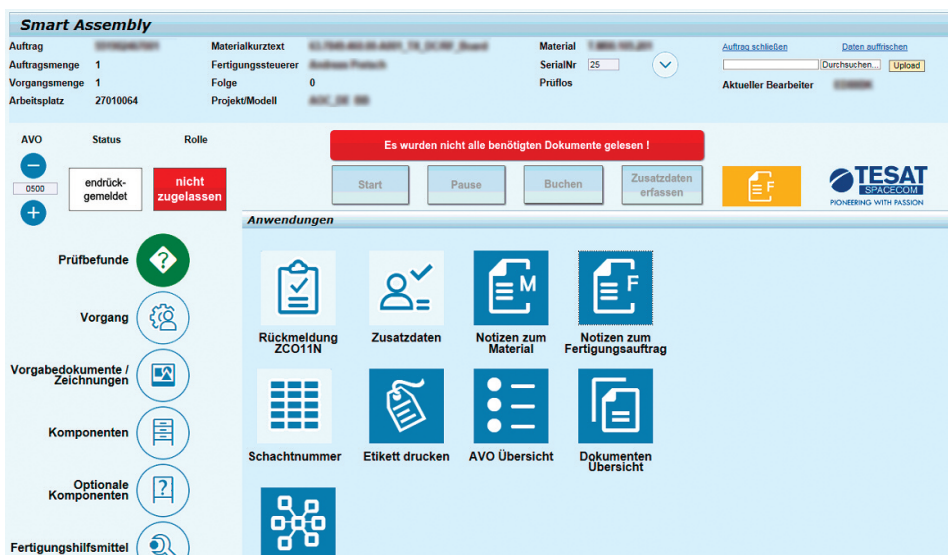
Smart Assembly

Auftrag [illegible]
Auftragsmenge 1
Vorgangsmenge 1
Arbeitsplatz 27010064

Materialkurztext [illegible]
Fertigungssteuerer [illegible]
Folge 0
Projekt/Modell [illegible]

Material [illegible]
SerialNr 25
Prüflos

Auftrag schließen
Daten auffrischen
Durchsuchen... Upload
Aktueller Bearbeiter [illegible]

AVO Status Rolle
0500
endrück-gemeldet
nicht zugelassen

Es wurden nicht alle benötigten Dokumente gelesen !

Start
Pause
Buchen
Zusatzdaten erfassen

F

TESAT SPACECOM
PIONEERING WITH PASSION

Anwendungen

Prüfbefunde
Vorgang
Vorgabedokumente / Zeichnungen
Komponenten
Optionale Komponenten
Fertigungshilfsmittel

Rückmeldung ZCO11N
Zusatzdaten
M
Notizen zum Material
F
Notizen zum Fertigungsauftrag
Schachtnummer
Etikett drucken
AVO Übersicht
Dokumenten Übersicht